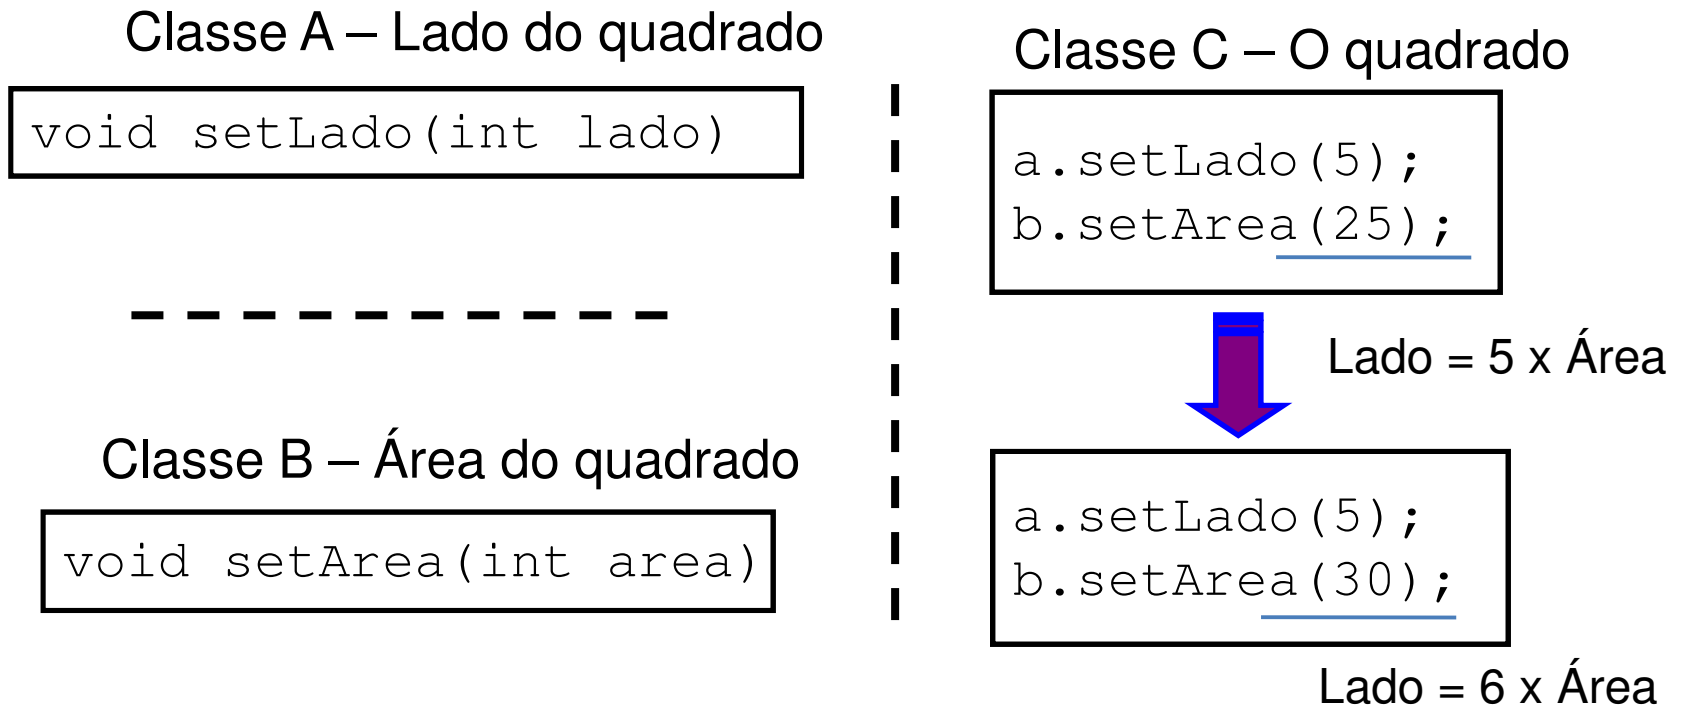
Classe A – Lado do quadrado

void setLado(int lado)

Classe B – Área do quadrado

void setArea(int area)

Classe C – O quadrado

a.setLado(5);
b.setArea(25);

Lado = 5 x Área

a.setLado(5);
b.setArea(30);

Lado = 6 x Área